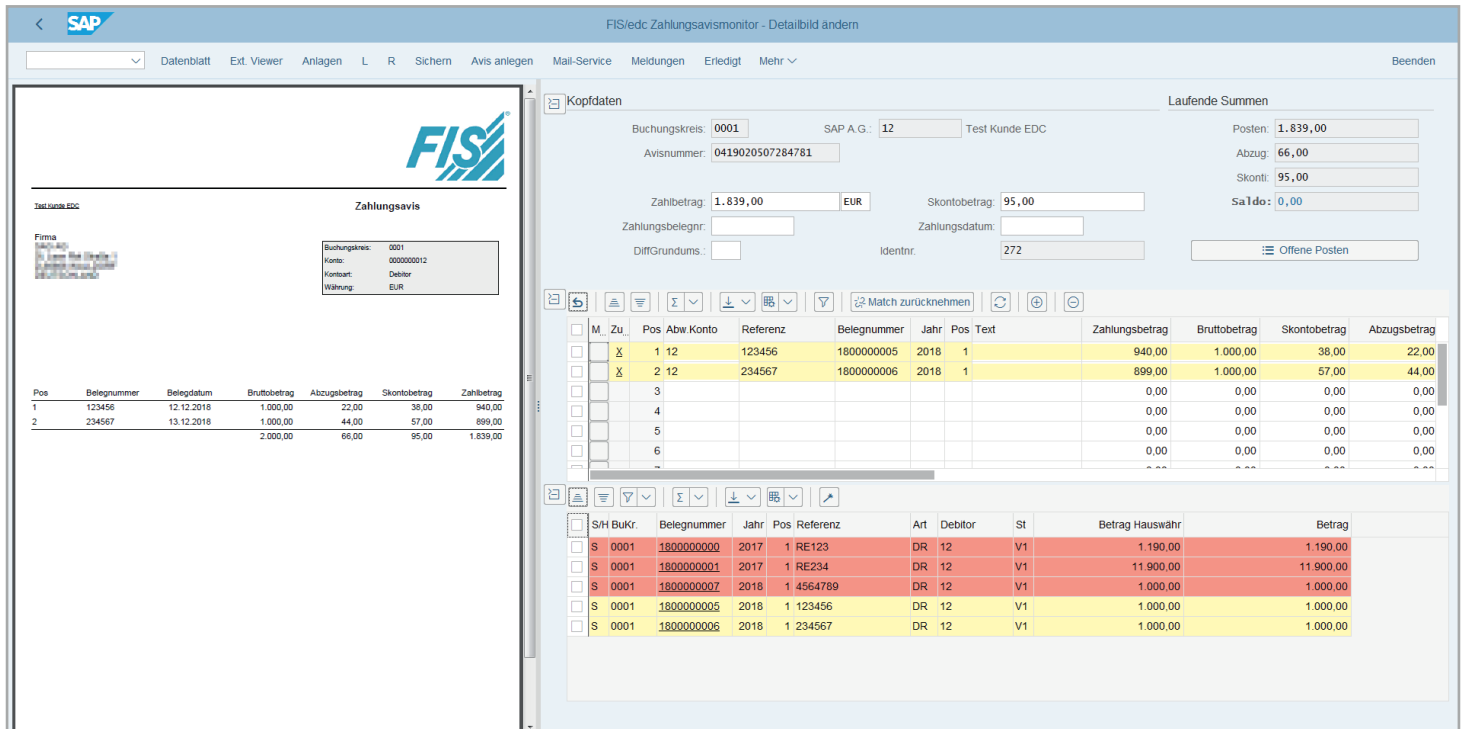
SAP

FIS/edc Zahlungsavismonitor - Detailbild ändern

Datenblatt Ext. Viewer Anlagen L R Sichern Avis anlegen Mail-Service Meldungen Erledigt Mehr

Beenden

FIS

Test Kunde EDC

Zahlungsavis

Firma
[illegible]

| Buchungskreis: | 0001 |
|---|---|
| Konto: | 0000000012 |
| Kontoart: | Debitor |
| Währung: | EUR |

| Pos | Belegnummer | Belegdatum | Bruttobetrag | Abzugsbetrag | Skontobetrag | Zahlbetrag |
|---|---|---|---|---|---|---|
| 1 | 123456 | 12.12.2018 | 1.000,00 | 22,00 | 38,00 | 940,00 |
| 2 | 234567 | 13.12.2018 | 1.000,00 | 44,00 | 57,00 | 899,00 |
| | | | 2.000,00 | 66,00 | 95,00 | 1.839,00 |

Kopfdaten

Buchungskreis: 0001
SAP A.G.: 12 Test Kunde EDC
Avisnummer: 0419020507284781
Zahlbetrag: 1.839,00 EUR
Skontobetrag: 95,00
Zahlungsbelegnr:
Zahlungsdatum:
DiffGrundums.:
Identnr. 272

Laufende Summen

Posten: 1.839,00
Abzug: 66,00
Skonti: 95,00
Saldo: 0,00

Offene Posten

Match zurücknehmen

| M.. | Zu.. | Pos | Abw.Konto | Referenz | Belegnummer | Jahr | Pos | Text | Zahlungsbetrag | Bruttobetrag | Skontobetrag | Abzugsbetrag |
|---|---|---|---|---|---|---|---|---|---|---|---|---|
| | X | 1 | 12 | 123456 | 1800000005 | 2018 | 1 | | 940,00 | 1.000,00 | 38,00 | 22,00 |
| | X | 2 | 12 | 234567 | 1800000006 | 2018 | 1 | | 899,00 | 1.000,00 | 57,00 | 44,00 |
| | | 3 | | | | | | | 0,00 | 0,00 | 0,00 | 0,00 |
| | | 4 | | | | | | | 0,00 | 0,00 | 0,00 | 0,00 |
| | | 5 | | | | | | | 0,00 | 0,00 | 0,00 | 0,00 |
| | | 6 | | | | | | | 0,00 | 0,00 | 0,00 | 0,00 |

| S/H | BuKr. | Belegnummer | Jahr | Pos | Referenz | Art | Debitor | St | Betrag Hauswähr | Betrag |
|---|---|---|---|---|---|---|---|---|---|---|
| S | 0001 | 1800000000 | 2017 | 1 | RE123 | DR | 12 | V1 | 1.190,00 | 1.190,00 |
| S | 0001 | 1800000001 | 2017 | 1 | RE234 | DR | 12 | V1 | 11.900,00 | 11.900,00 |
| S | 0001 | 1800000007 | 2018 | 1 | 4564789 | DR | 12 | V1 | 1.000,00 | 1.000,00 |
| S | 0001 | 1800000005 | 2018 | 1 | 123456 | DR | 12 | V1 | 1.000,00 | 1.000,00 |
| S | 0001 | 1800000006 | 2018 | 1 | 234567 | DR | 12 | V1 | 1.000,00 | 1.000,00 |